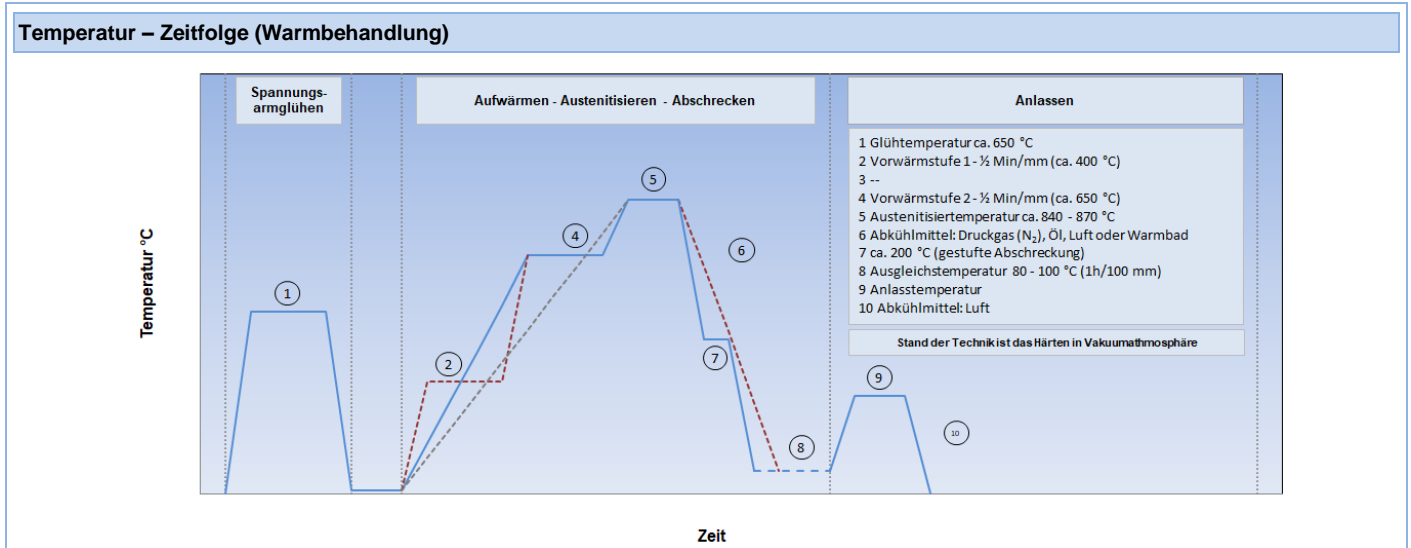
Temperatur – Zeitfolge (Warmbehandlung)

Spannungs-armglühen

Aufwärmen - Austenitisieren - Abschrecken

Anlassen

1 Glühtemperatur ca. 650 °C
2 Vorwärmstufe 1 - ½ Min/mm (ca. 400 °C)
3 --
4 Vorwärmstufe 2 - ½ Min/mm (ca. 650 °C)
5 Austenitisiertemperatur ca. 840 - 870 °C
6 Abkühlmittel: Druckgas ($N_2$), Öl, Luft oder Warmbad
7 ca. 200 °C (gestufte Abschreckung)
8 Ausgleichstemperatur 80 - 100 °C (1h/100 mm)
9 Anlasstemperatur
10 Abkühlmittel: Luft

Stand der Technik ist das Härten in Vakuumathmosphäre

Temperatur °C

1

2

4

5

6

7

8

9

10

Zeit